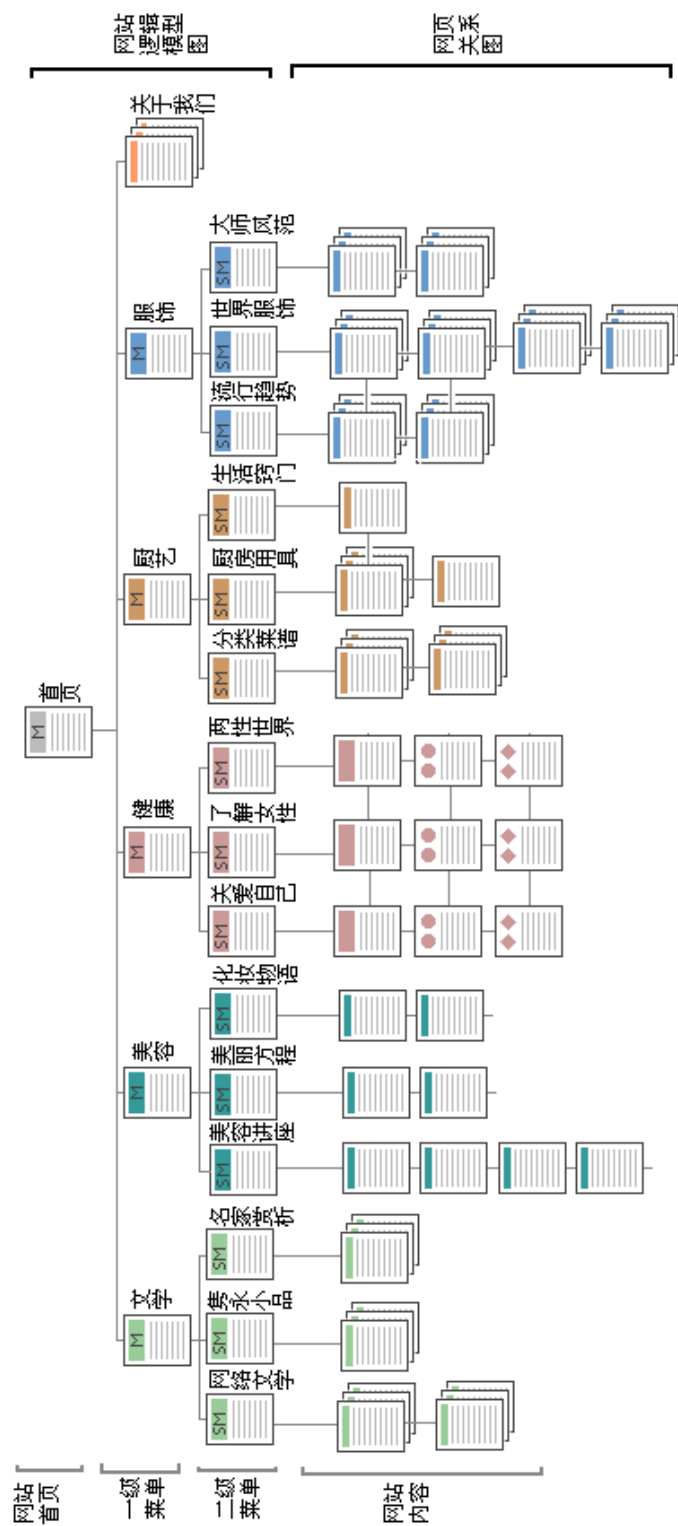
网站逻辑模型图

网页关系图

关于我们

大师风范

服饰

M

SM

世界服饰

SM

流行趋势

SM

生活窍门

SM

厨艺

M

厨房用具

SM

分类菜谱

SM

首页

M

两性世界

SM

健康

M

了解女性

SM

关爱自己

SM

化妆物语

SM

美容

M

美丽方程

SM

美容讲座

SM

名家赏析

SM

文学

M

隽永小品

SM

网络文学

SM

网站首页

一级菜单

二级菜单

网站内容